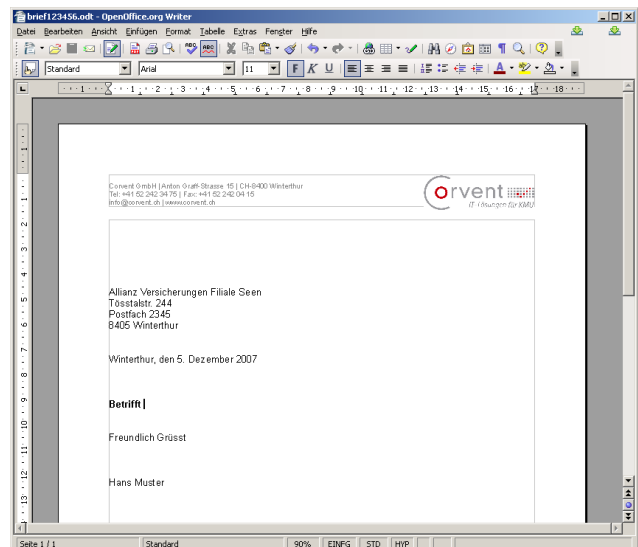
brief123456.odt - OpenOffice.org Writer

Datei Bearbeiten Ansicht Einfügen Format Tabelle Extras Fenster Hilfe

Standard | Arial | 11 | F K U

Corvent GmbH | Anton Graff-Strasse 15 | CH-8400 Winterthur
Tel: +41 52 242 34 75 | Fax: +41 52 242 04 15
info@corvent.ch | www.corvent.ch

corvent
IT-Lösungen für KMU

Allianz Versicherungen Filiale Seen
Tösstalstr. 244
Postfach 2345
8405 Winterthur

Winterthur, den 5. Dezember 2007

Betrifft

Freundlich Grüsst

Hans Muster

Seite 1 / 1 | Standard | 90% | EINFG | STD | HYP